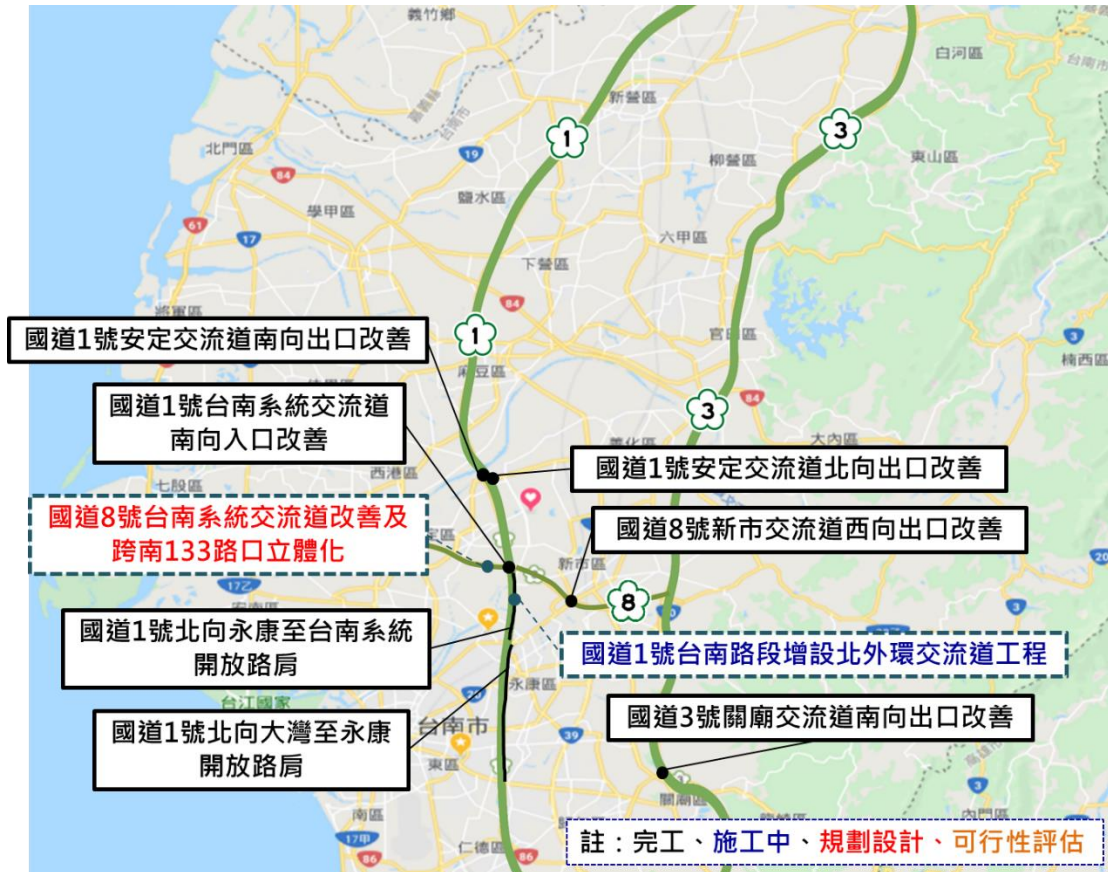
義竹鄉
白河區
新營區
北門區
19
柳營區
東山區
84
鹽水區
學甲區
17
六甲區
下營區
84
將軍區
國道1號安定交流道南向出口改善
官田區
3
楠西區
麻豆區
國道1號台南系統交流道南向入口改善
84
大內區
善化區
國道1號安定交流道北向出口改善
七股區
西港區
國道8號新市交流道西向出口改善
國道8號台南系統交流道改善及跨南133路口立體化
新市區
17
安南區
國道1號北向永康至台南系統開放路肩
國道1號台南路段增設北外環交流道工程
台江國家
永康區
國道3號關廟交流道南向出口改善
國道1號北向大灣至永康開放路肩
台南市
39
東區
關廟區
南區
內門區
17
86
仁德區
註：完工、施工中、規劃設計、可行性評估
1
1
3
3
8